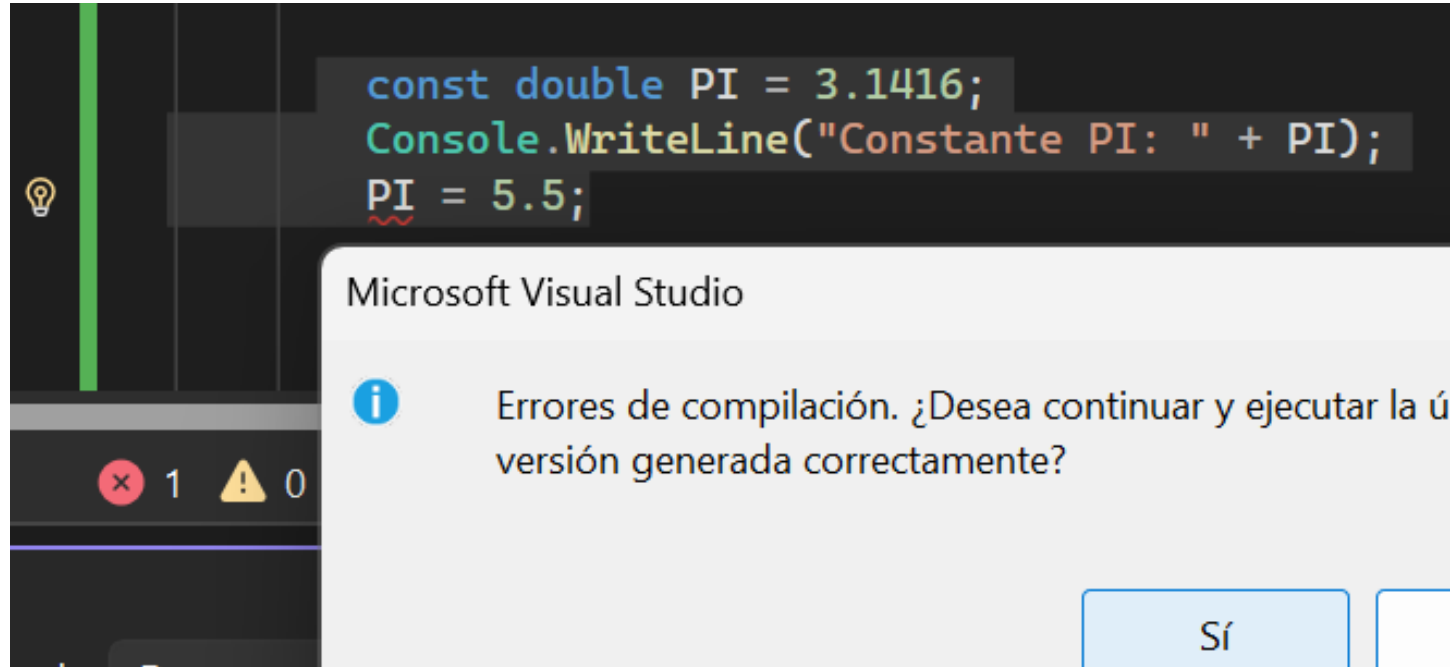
const double PI = 3.1416;
Console.WriteLine("Constante PI: " + PI);
PI = 5.5;

1 0

Microsoft Visual Studio

Errores de compilación. ¿Desea continuar y ejecutar la ú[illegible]
versión generada correctamente?

Sí